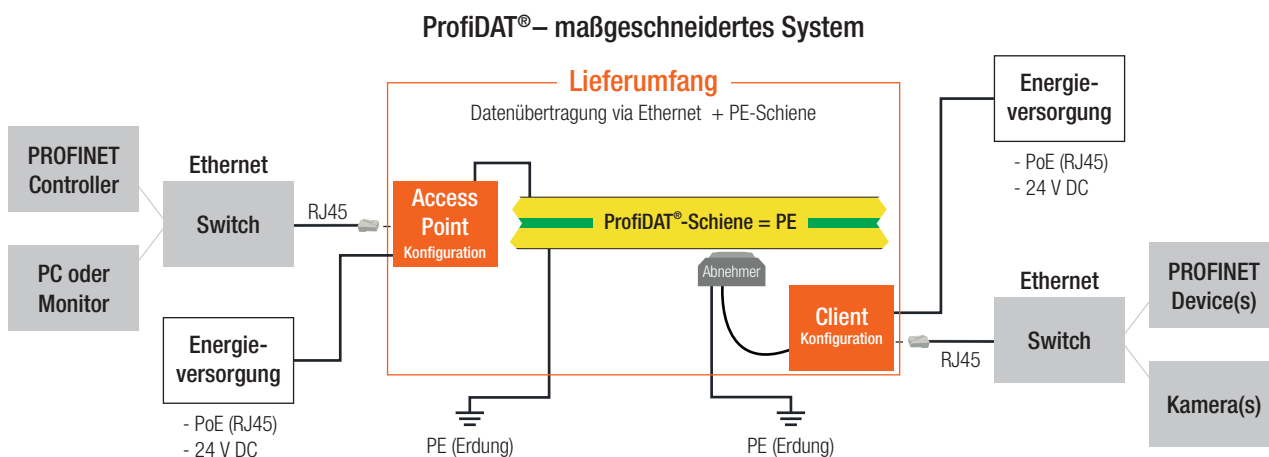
ProfiDAT®– maßgeschneidertes System

Lieferumfang

Datenübertragung via Ethernet + PE-Schiene

PROFINET Controller

PC oder Monitor

Ethernet

Switch

RJ45

Access Point
Konfiguration

ProfiDAT®-Schiene = PE

Energieversorgung

- PoE (RJ45)
- 24 V DC

PE (Erdung)

Abnehmer

Client
Konfiguration

PE (Erdung)

Energieversorgung

- PoE (RJ45)
- 24 V DC

Ethernet

Switch

RJ45

PROFINET Device(s)

Kamera(s)